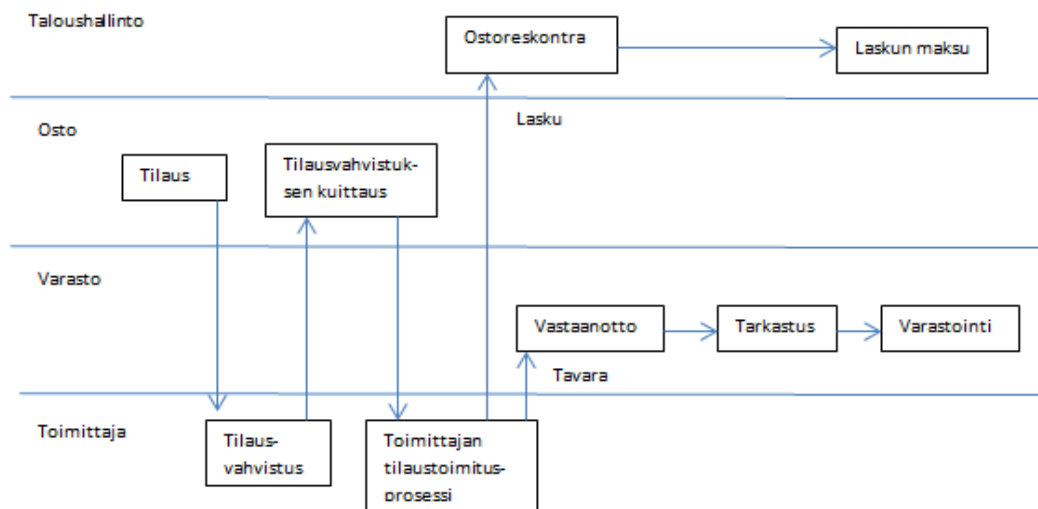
Taloushallinto

Ostoreskontra

Laskun maksu

Osto

Lasku

Tilaus

Tilausvahvistuksen kuittaus

Varasto

Vastaanotto

Tarkastus

Varastointi

Tavara

Toimittaja

Tilausvahvistus

Toimittajan tilaustoimitusprosessi